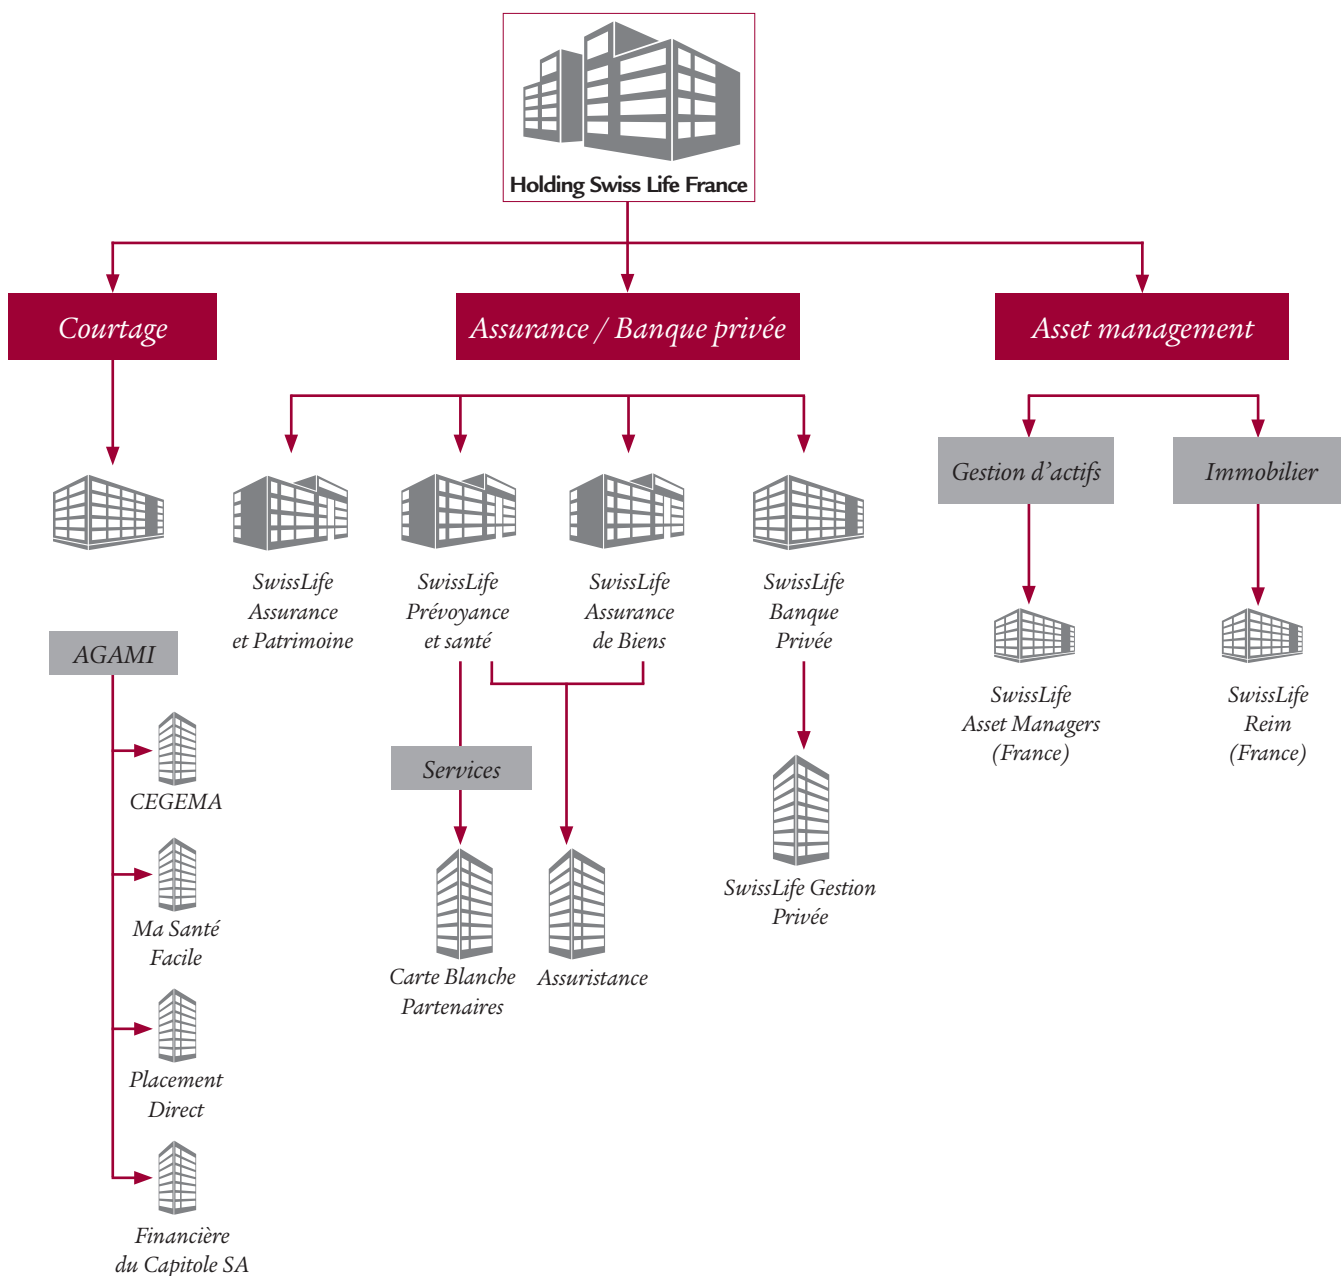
Holding Swiss Life France

Courtage

Assurance / Banque privée

Asset management

AGAMI

CEGEMA

Ma Santé Facile

Placement Direct

Financière du Capitole SA

SwissLife Assurance et Patrimoine

SwissLife Prévoyance et santé

SwissLife Assurance de Biens

SwissLife Banque Privée

Services

Carte Blanche Partenaires

Assuristance

SwissLife Gestion Privée

Gestion d'actifs

Immobilier

SwissLife Asset Managers (France)

SwissLife Reim (France)